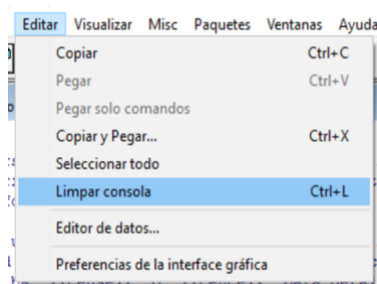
Editar Visualizar Misc Paquetes Ventanas Ayuda

Copiar Ctrl+C
Pegar Ctrl+V
Pegar solo comandos
Copiar y Pegar... Ctrl+X
Seleccionar todo
Limpar consola Ctrl+L
Editor de datos...
Preferencias de la interface gráfica